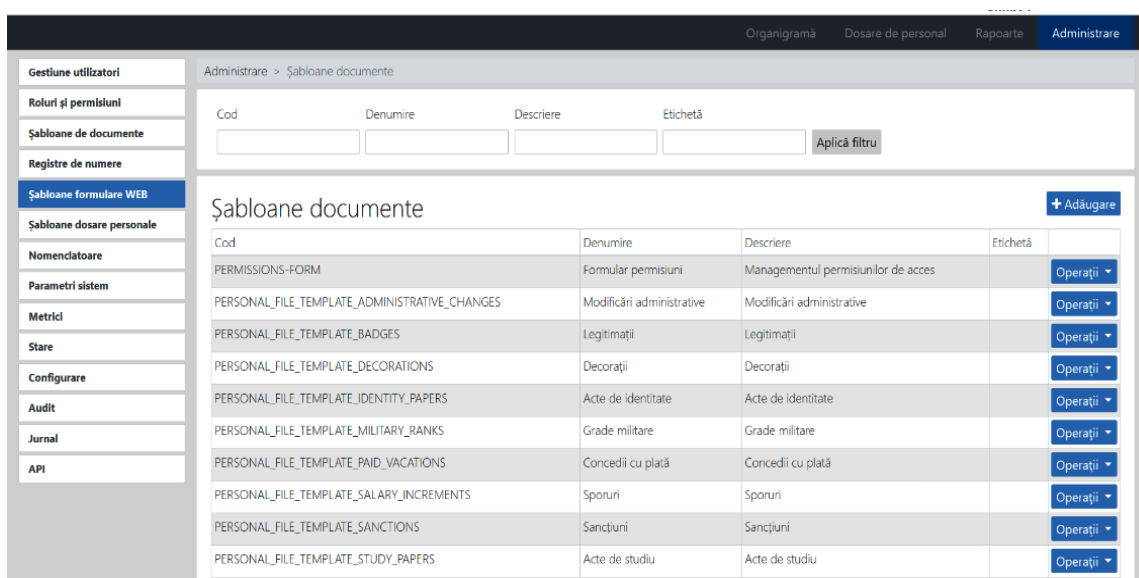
Organigramă Dosare de personal Rapoarte Administrare

Gestiune utilizatori
Roluri și permisiuni
Șabloane de documente
Registre de numere
Șabloane formulare WEB
Șabloane dosare personale
Nomenclatoare
Parametri sistem
Metrici
Stare
Configurare
Audit
Jurnal
API

Administrare > Șabloane documente

Cod
Denumire
Descriere
Etichetă
Aplică filtru

Șabloane documente

+ Adăugare

| Cod | Denumire | Descriere | Etichetă | |
|---|---|---|---|---|
| PERMISSIONS-FORM | Formular permisiuni | Managementul permisiunilor de acces | | Operații ▾ |
| PERSONAL_FILE_TEMPLATE_ADMINISTRATIVE_CHANGES | Modificări administrative | Modificări administrative | | Operații ▾ |
| PERSONAL_FILE_TEMPLATE_BADGES | Legitimații | Legitimații | | Operații ▾ |
| PERSONAL_FILE_TEMPLATE_DECORATIONS | Decorații | Decorații | | Operații ▾ |
| PERSONAL_FILE_TEMPLATE_IDENTITY_PAPERS | Acte de identitate | Acte de identitate | | Operații ▾ |
| PERSONAL_FILE_TEMPLATE_MILITARY_RANKS | Grade militare | Grade militare | | Operații ▾ |
| PERSONAL_FILE_TEMPLATE_PAID_VACATIONS | Concedii cu plată | Concedii cu plată | | Operații ▾ |
| PERSONAL_FILE_TEMPLATE_SALARY_INCREMENTS | Sporuri | Sporuri | | Operații ▾ |
| PERSONAL_FILE_TEMPLATE_SANCTIONS | Sancțiuni | Sancțiuni | | Operații ▾ |
| PERSONAL_FILE_TEMPLATE_STUDY_PAPERS | Acte de studiu | Acte de studiu | | Operații ▾ |